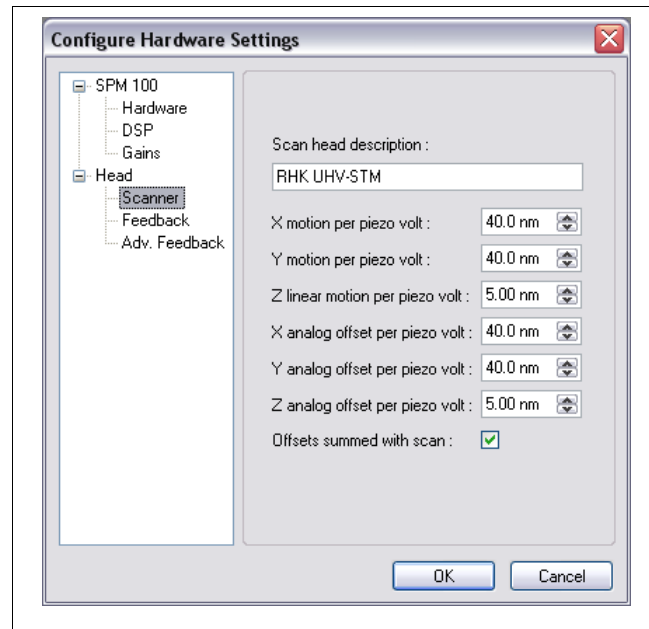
Configure Hardware Settings

SPM 100
Hardware
DSP
Gains
Head
Scanner
Feedback
Adv. Feedback

Scan head description :
RHK UHV-STM

X motion per piezo volt : 40.0 nm
Y motion per piezo volt : 40.0 nm
Z linear motion per piezo volt : 5.00 nm
X analog offset per piezo volt : 40.0 nm
Y analog offset per piezo volt : 40.0 nm
Z analog offset per piezo volt : 5.00 nm
Offsets summed with scan :

OK
Cancel